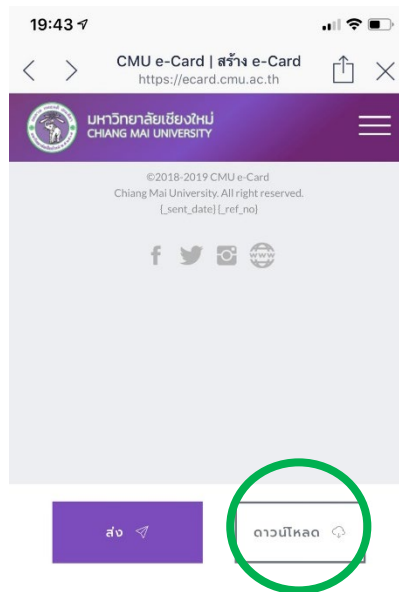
19:43

CMU e-Card | สร้าง e-Card
https://ecard.cmu.ac.th

มหาวิทยาลัยเชียงใหม่
CHIANG MAI UNIVERSITY

©2018-2019 CMU e-Card
Chiang Mai University. All right reserved.
{_sent_date} {_ref_no}

www

ส่ง

ดาวน์โหลด